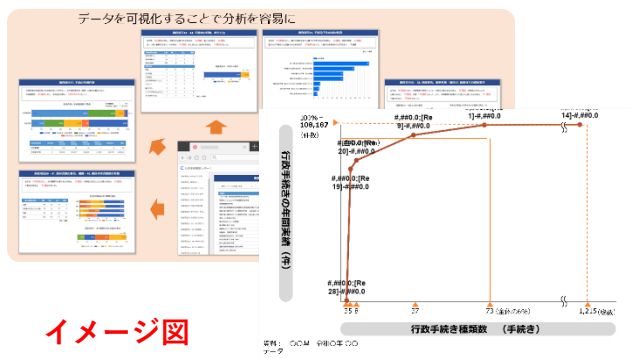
データを可視化することで分析を容易に

100%= 108,167

(件数)

行政手続きの年間実績(件)

#,##0.0;[Re 20]-#,##0.0

#,##0.0;[Re 19]-#,##0.0

#,##0.0;[Re 28]-#,##0.0

#,##0.0;[Re 9]-#,##0.0

1]-#,##0.0

14]-#,##0.0

3 5 8

37

73

1,215

行政手続き種類数 (手続き)

資料: ○○省 令和○年○○データ

イメージ図